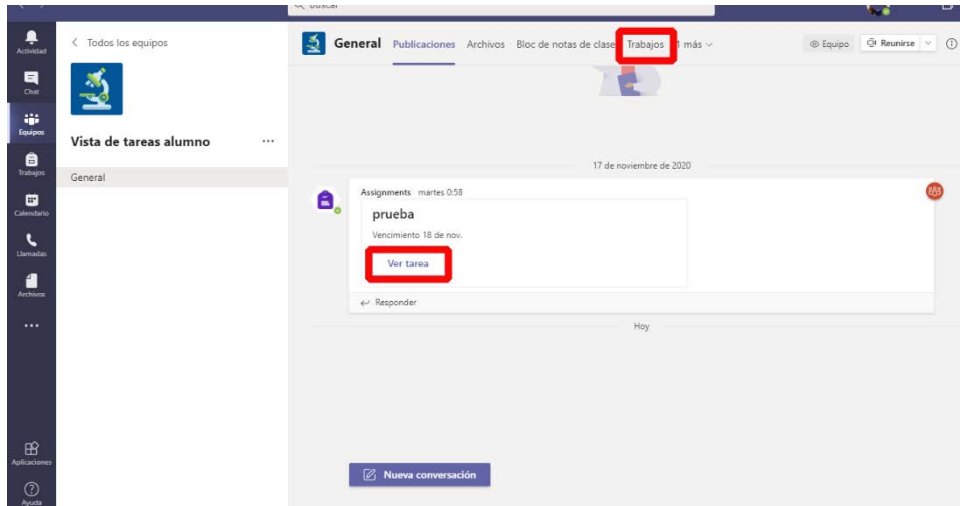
Buscar

Actividad
Chat
Equipos
Trabajos
Calendario
Llamadas
Archivos
...
Aplicaciones
Ayuda

< Todos los equipos

Vista de tareas alumno ...

General

General Publicaciones Archivos Bloc de notas de clase Trabajos 1 más

Equipo Reunirse

17 de noviembre de 2020

Assignments martes 0:58

prueba

Vencimiento 18 de nov.

Ver tarea

Responder

Hoy

Nueva conversación